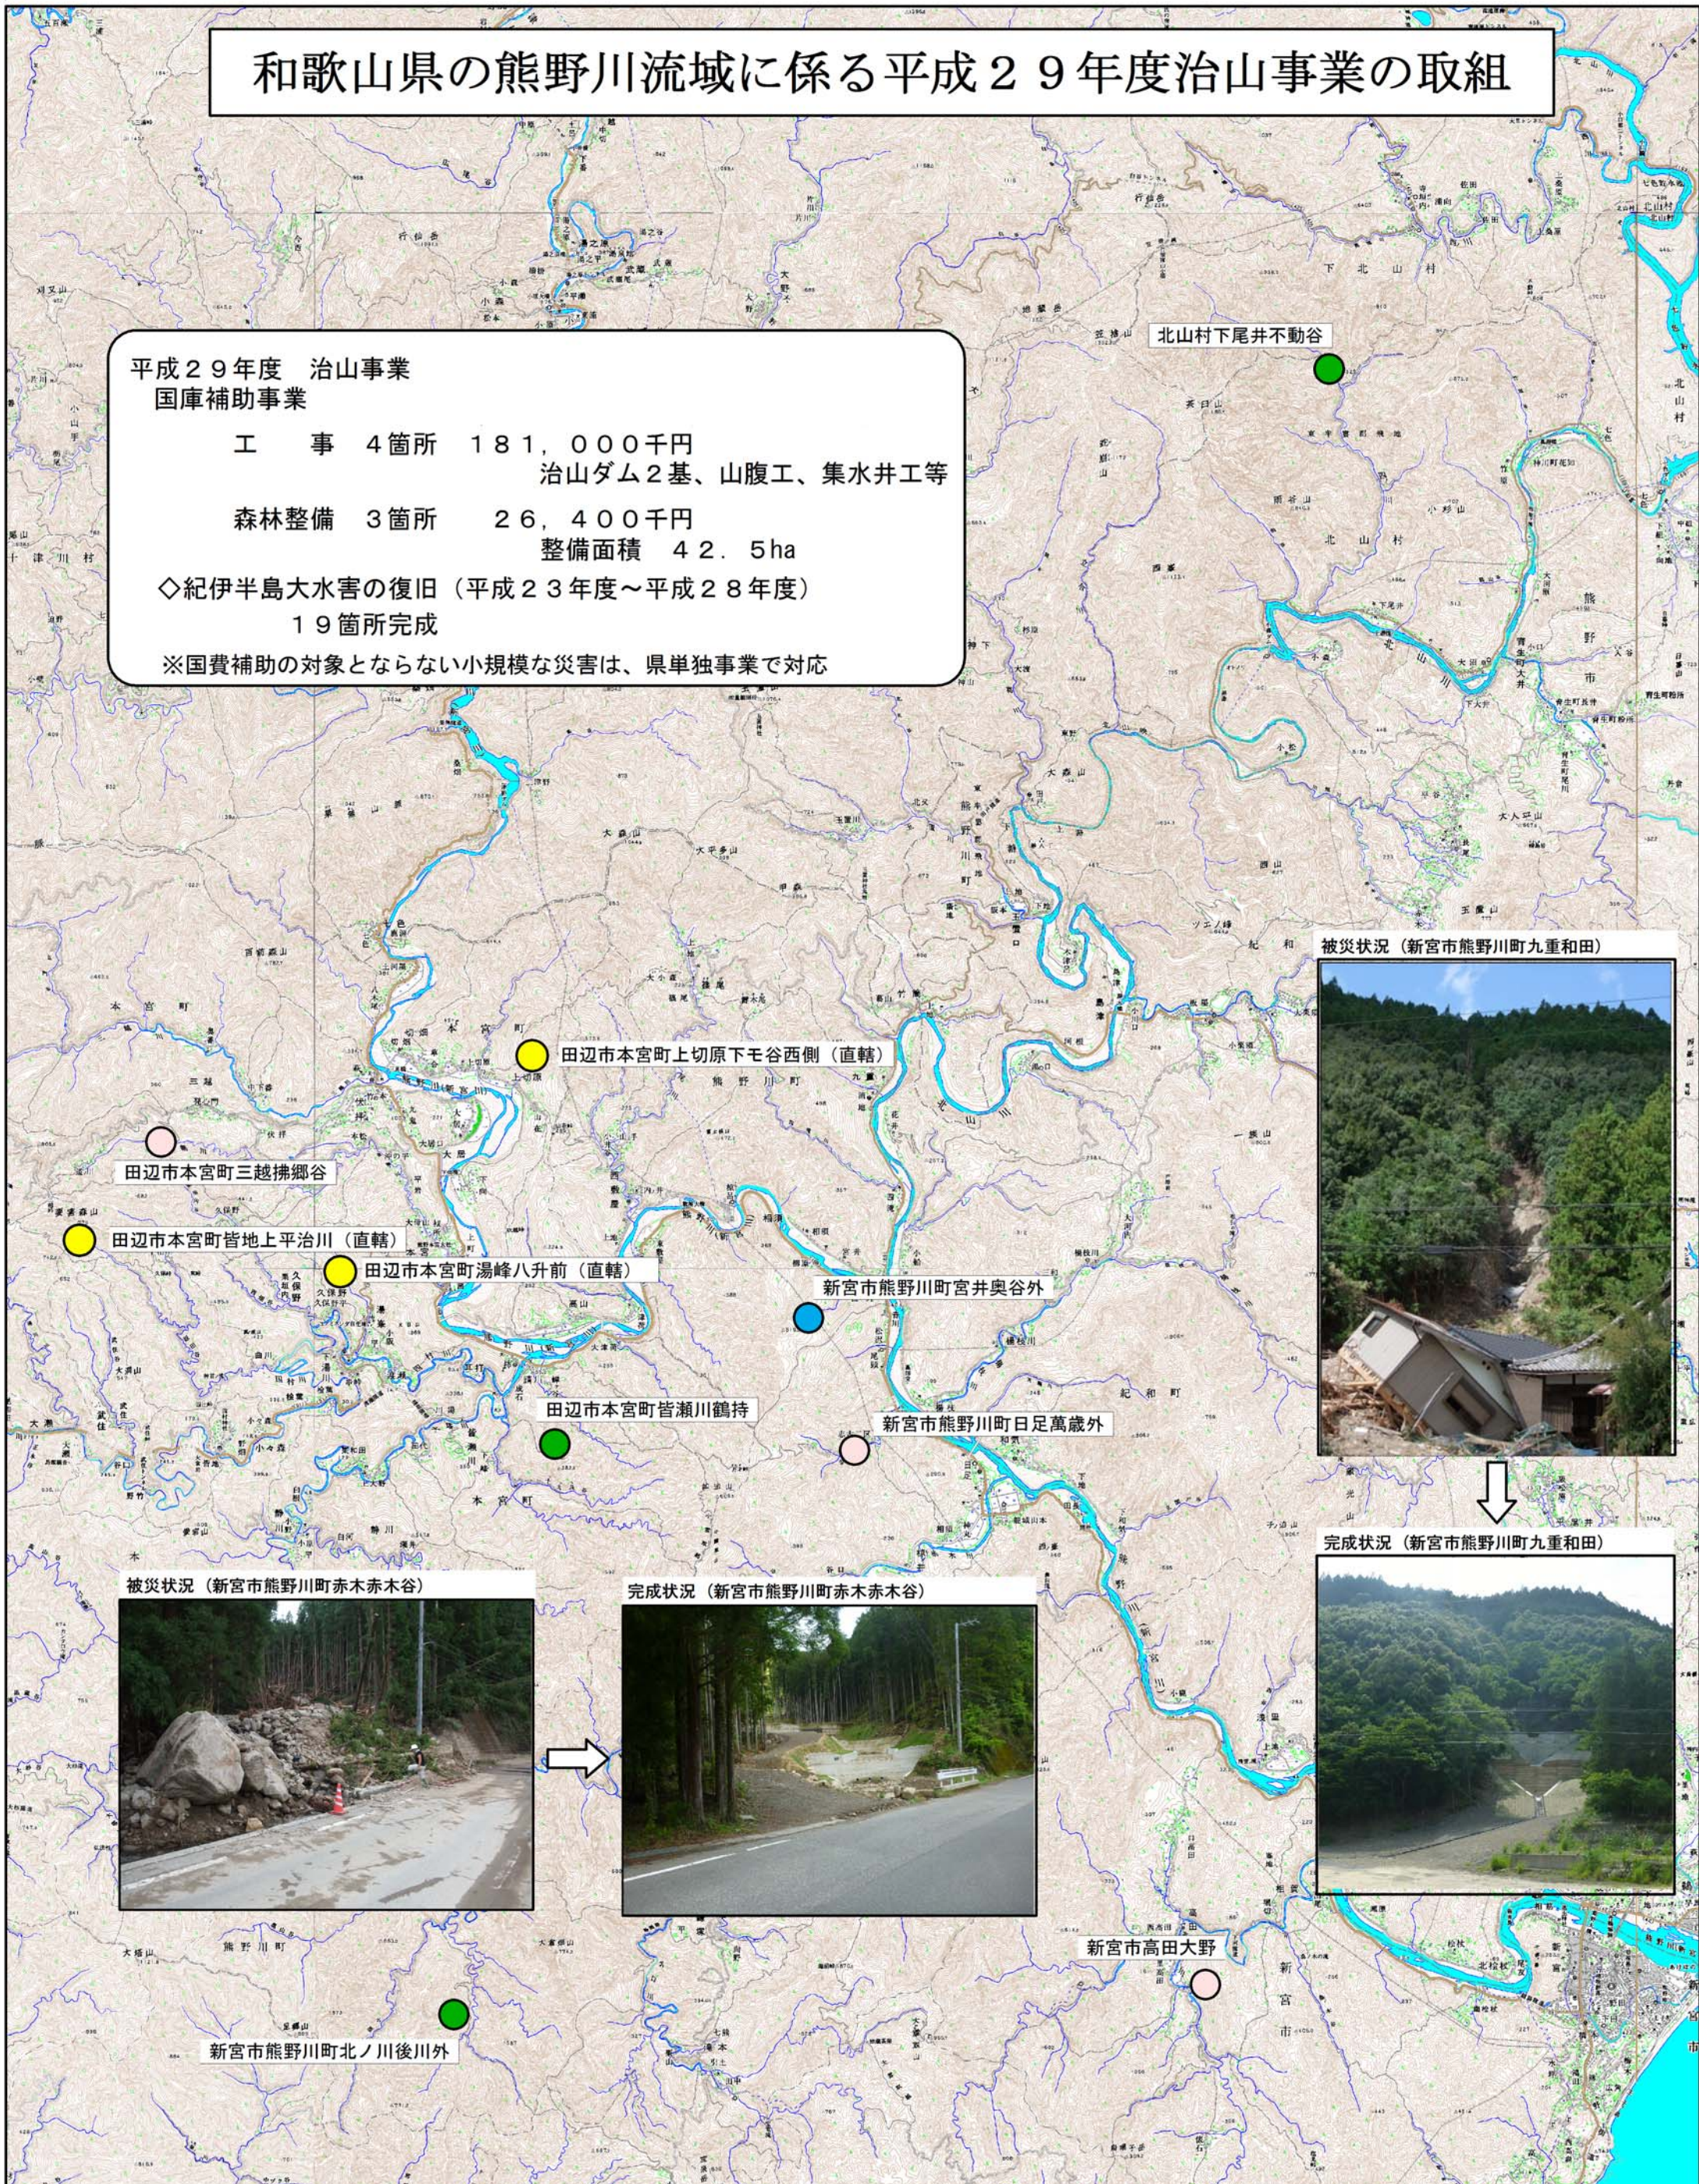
和歌山県の熊野川流域に係る平成２９年度治山事業の取組

平成２９年度　治山事業
国庫補助事業
工　事　４箇所　１８１，０００千円
治山ダム２基、山腹工、集水井工等
森林整備　３箇所　２６，４００千円
整備面積　４２．５ha
◇紀伊半島大水害の復旧（平成２３年度～平成２８年度）
１９箇所完成
※国費補助の対象とならない小規模な災害は、県単独事業で対応

北山村下尾井不動谷

田辺市本宮町上切原下モ谷西側（直轄）

田辺市本宮町三越拂郷谷

田辺市本宮町皆地上平治川（直轄）

田辺市本宮町湯峰八升前（直轄）

新宮市熊野川町宮井奥谷外

田辺市本宮町皆瀬川鶴持

新宮市熊野川町日足萬歳外

被災状況（新宮市熊野川町九重和田）

完成状況（新宮市熊野川町九重和田）

被災状況（新宮市熊野川町赤木赤木谷）

完成状況（新宮市熊野川町赤木赤木谷）

新宮市高田大野

新宮市熊野川町北ノ川後川外